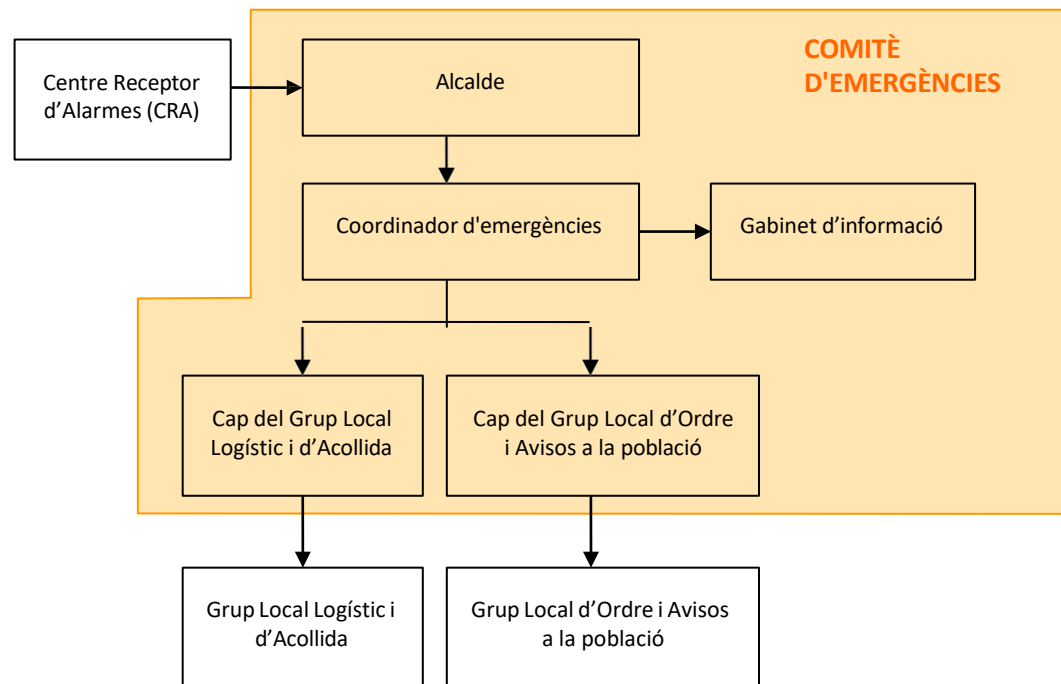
COMITÈ D'EMERGÈNCIES

Centre Receptor d’Alarmes (CRA)

Alcalde

Coordinador d'emergències

Gabinet d’informació

Cap del Grup Local Logístic i d’Acollida

Cap del Grup Local d’Ordre i Avisos a la població

Grup Local Logístic i d’Acollida

Grup Local d’Ordre i Avisos a la població